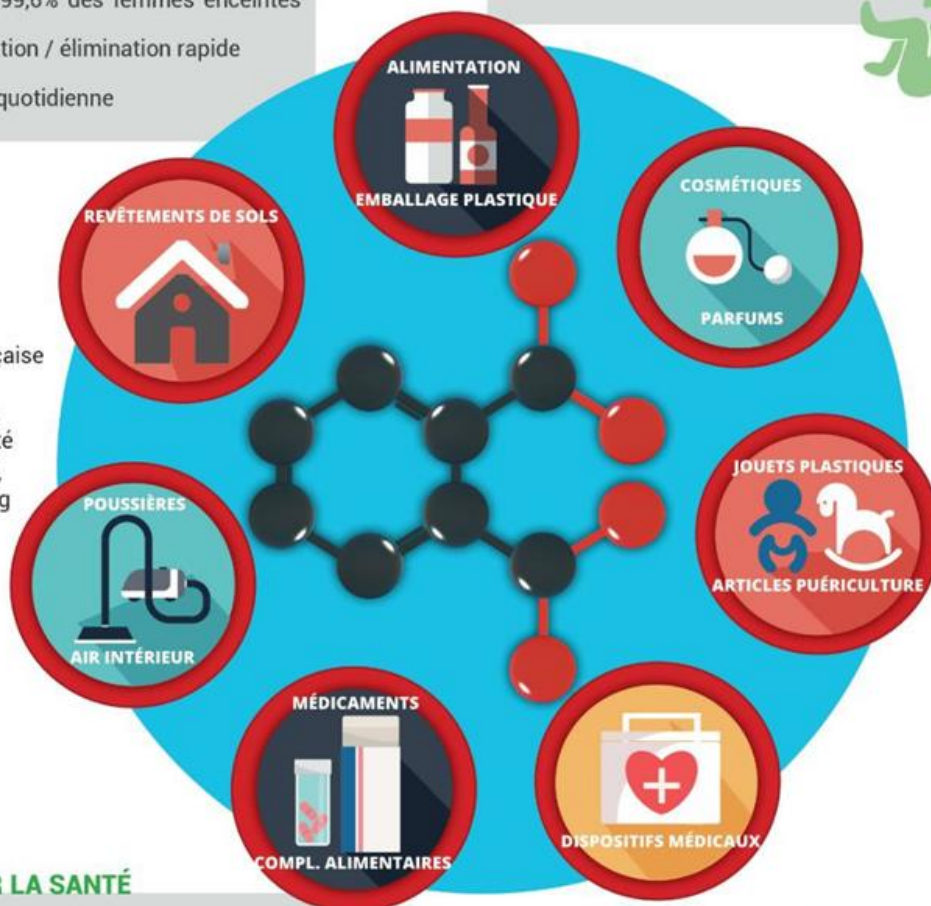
99,6% des femmes enceintes

tion / élimination rapide

quotidienne

çaise

té

g

ALIMENTATION

EMBALLAGE PLASTIQUE

COSMÉTIQUES

PARFUMS

REVÊTEMENTS DE SOLS

JOUETS PLASTIQUES

ARTICLES PUÉRICULTURE

POUSSIÈRES

AIR INTÉRIEUR

MÉDICAMENTS

COMPL. ALIMENTAIRES

DISPOSITIFS MÉDICAUX

R LA SANTÉ